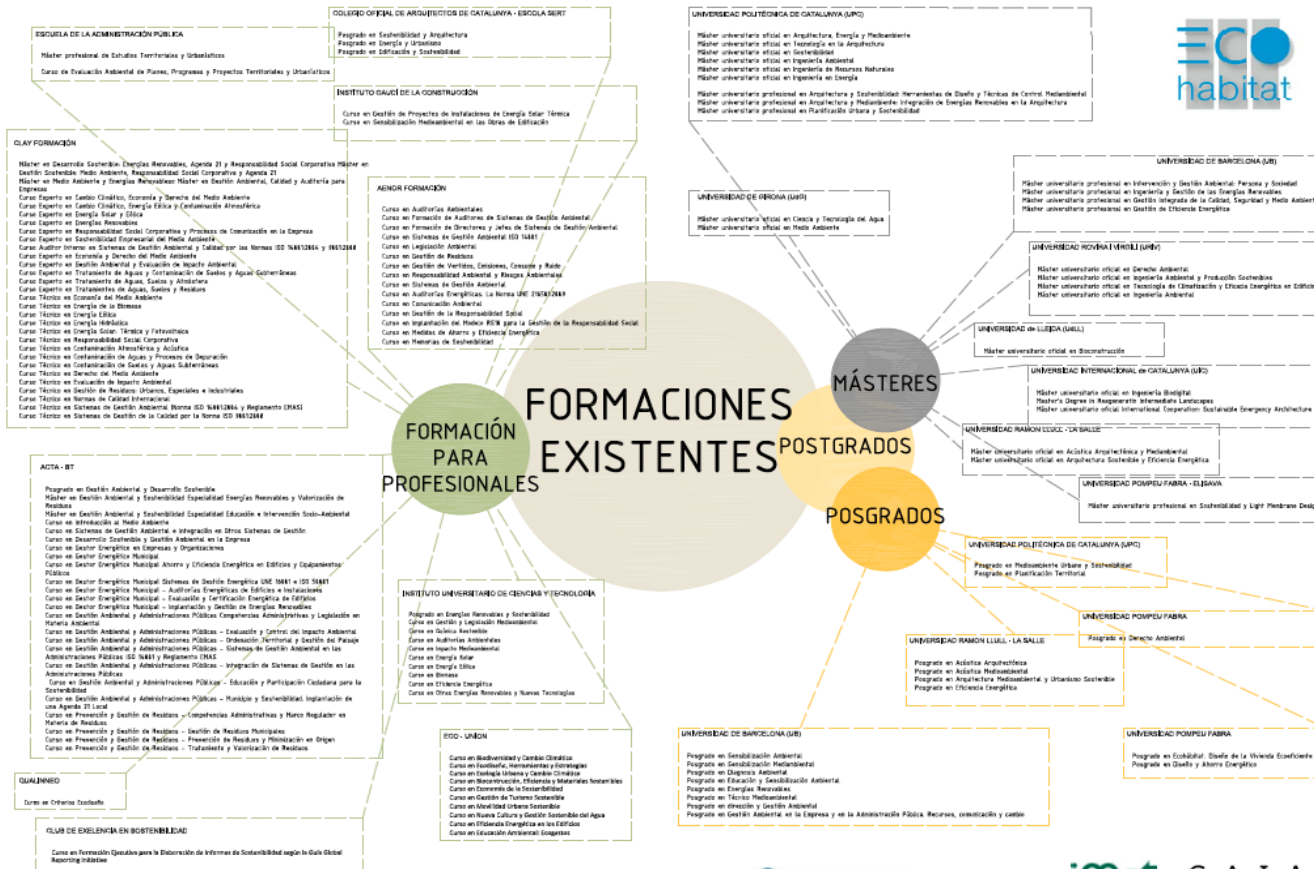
FORMACIONES EXISTENTES

FORMACIÓN PARA PROFESIONALES

MÁSTERES

POSTGRADOS

POSGRADOS

ECO habitat

ESCUELA DE LA ADMINISTRACIÓN PÚBLICA

Máster profesional en Estudios Territoriales y Urbanísticos

Curso de Evaluación Ambiental de Planes, Programas y Proyectos Territoriales y Urbanísticos

COLEGIO OFICIAL DE ARQUITECTOS DE CATALUNYA - ESCOLA SERT

Posgrado en Sostenibilidad y Arquitectura
Posgrado en Energía y Urbanismo
Posgrado en Edificación y Sostenibilidad

INSTITUTO GAUDÍ DE LA CONSTRUCCIÓN

Curso en Gestión de Proyectos de Instalaciones de Energía Solar Térmica
Curso en Sensibilización Medioambiental en las Obras de Edificación

CLAY FORMACIÓN

Máster en Desarrollo Sostenible: Energías Renovables, Agenda 21 y Responsabilidad Social Corporativa Máster en Gestión Sostenible: Medio Ambiente, Responsabilidad Social Corporativa y Agenda 21
Máster en Medio Ambiente y Energías Renovables Máster en Gestión Ambiental, Calidad y Auditoría para Empresas
Curso Experto en Cambio Climático, Economía y Derecho del Medio Ambiente
Curso Experto en Cambio Climático, Energía Eólica y Contaminación Atmosférica
Curso Experto en Energía Solar y Eólica
Curso Experto en Energías Renovables
Curso Experto en Responsabilidad Social Corporativa y Procesos de Comunicación en la Empresa
Curso Experto en Sostenibilidad Empresarial del Medio Ambiente
Curso Auditor Interno en Sistemas de Gestión Ambiental y Calidad por las Normas ISO 14001:2004 y 9001:2008
Curso Experto en Economía y Derecho del Medio Ambiente
Curso Experto en Gestión Ambiental y Evaluación de Impacto Ambiental
Curso Experto en Tratamiento de Aguas y Contaminación de Suelos y Aguas Subterráneas
Curso Experto en Tratamiento de Aguas, Suelos y Atmósfera
Curso Experto en Tratamientos de Aguas, Suelos y Residuos
Curso Técnico en Economía del Medio Ambiente
Curso Técnico en Energía de la Biomasa
Curso Técnico en Energía Eólica
Curso Técnico en Energía Hidráulica
Curso Técnico en Energía Solar: Térmica y Fotovoltaica
Curso Técnico en Responsabilidad Social Corporativa
Curso Técnico en Contaminación Atmosférica y Acústica
Curso Técnico en Contaminación de Aguas y Procesos de Depuración
Curso Técnico en Contaminación de Suelos y Aguas Subterráneas
Curso Técnico en Derecho del Medio Ambiente
Curso Técnico en Evaluación de Impacto Ambiental
Curso Técnico en Gestión de Residuos: Urbanos, Especiales e Industriales
Curso Técnico en Normas de Calidad Internacional
Curso Técnico en Sistemas de Gestión Ambiental (Norma ISO 14001:2004 y Reglamento EMAS)
Curso Técnico en Sistemas de Gestión de la Calidad por la Norma ISO 9001:2008

AENOR FORMACIÓN

Curso en Auditorías Ambientales
Curso en Formación de Auditores de Sistemas de Gestión Ambiental
Curso en Formación de Directores y Jefes de Sistemas de Gestión Ambiental
Curso en Sistemas de Gestión Ambiental ISO 14001
Curso en Legislación Ambiental
Curso en Gestión de Residuos
Curso en Gestión de Vertidos, Emisiones, Consumo y Ruido
Curso en Responsabilidad Ambiental y Riesgos Ambientales
Curso en Sistemas de Gestión Ambiental
Curso en Auditorías Energéticas. La Norma UNE 216501:2009
Curso en Comunicación Ambiental
Curso en Gestión de la Responsabilidad Social
Curso en Implantación del Modelo RS10 para la Gestión de la Responsabilidad Social
Curso en Medidas de Ahorro y Eficiencia Energética
Curso en Memorias de Sostenibilidad

ACTA - BT

Posgrado en Gestión Ambiental y Desarrollo Sostenible
Máster en Gestión Ambiental y Sostenibilidad Especialidad Energías Renovables y Valorización de Residuos
Máster en Gestión Ambiental y Sostenibilidad Especialidad Educación e Intervención Socio-Ambiental
Curso en Introducción al Medio Ambiente
Curso en Sistemas de Gestión Ambiental e Integración en Otros Sistemas de Gestión
Curso en Desarrollo Sostenible y Gestión Ambiental en la Empresa
Curso en Gestor Energético en Empresas y Organizaciones
Curso en Gestor Energético Municipal
Curso en Gestor Energético Municipal: Ahorro y Eficiencia Energética en Edificios y Equipamientos Públicos
Curso en Gestor Energético Municipal: Sistemas de Gestión Energética UNE 16001 e ISO 50001
Curso en Gestor Energético Municipal – Auditorías Energéticas de Edificios e Instalaciones
Curso en Gestor Energético Municipal – Evaluación y Certificación Energética de Edificios
Curso en Gestor Energético Municipal – Implantación y Gestión de Energías Renovables
Curso en Gestión Ambiental y Administraciones Públicas Competencias Administrativas y Legislación en Materia Ambiental
Curso en Gestión Ambiental y Administraciones Públicas – Evaluación y Control del Impacto Ambiental
Curso en Gestión Ambiental y Administraciones Públicas – Ordenación Territorial y Gestión del Paisaje
Curso en Gestión Ambiental y Administraciones Públicas – Sistemas de Gestión Ambiental en las Administraciones Públicas ISO 14001 y Reglamento EMAS
Curso en Gestión Ambiental y Administraciones Públicas – Integración de Sistemas de Gestión en las Administraciones Públicas
Curso en Gestión Ambiental y Administraciones Públicas – Educación y Participación Ciudadana para la Sostenibilidad
Curso en Gestión Ambiental y Administraciones Públicas – Municipio y Sostenibilidad. Implantación de una Agenda 21 Local
Curso en Prevención y Gestión de Residuos – Competencias Administrativas y Marco Regulador en Materia de Residuos
Curso en Prevención y Gestión de Residuos – Gestión de Residuos Municipales
Curso en Prevención y Gestión de Residuos – Prevención de Residuos y Minimización en Origen
Curso en Prevención y Gestión de Residuos – Tratamiento y Valorización de Residuos

QUALINNEO

Curso en Criterios Ecodiseño

CLUB DE EXELENCIA EN SOSTENIBILIDAD

Curso en Formación Ejecutiva para la Elaboración de Informes de Sostenibilidad según la Guía Global Reporting Initiative

INSTITUTO UNIVERSITARIO DE CIENCIAS Y TECNOLOGÍA

Posgrado en Energías Renovables y Sostenibilidad
Curso en Gestión y Legislación Medioambiental
Curso en Química Sostenible
Curso en Auditorías Ambientales
Curso en Impacto Medioambiental
Curso en Energía Solar
Curso en Energía Eólica
Curso en Biomasa
Curso en Eficiencia Energética
Curso en Otras Energías Renovables y Nuevas Tecnologías

ECO - UNION

Curso en Biodiversidad y Cambio Climático
Curso en Ecodiseño, Herramientas y Estrategias
Curso en Ecología Urbana y Cambio Climático
Curso en Bioconstrucción, Eficiencia y Materiales Sostenibles
Curso en Economía de la Sostenibilidad
Curso en Gestión de Turismo Sostenible
Curso en Movilidad Urbana Sostenible
Curso en Nueva Cultura y Gestión Sostenible del Agua
Curso en Eficiencia Energética en los Edificios
Curso en Educación Ambiental: Ecogestos

UNIVERSIDAD POLITÉCNICA DE CATALUNYA (UPC)

Máster universitario oficial en Arquitectura, Energía y Medioambiente
Máster universitario oficial en Tecnología en la Arquitectura
Máster universitario oficial en Sostenibilidad
Máster universitario oficial en Ingeniería Ambiental
Máster universitario oficial en Ingeniería de Recursos Naturales
Máster universitario oficial en Ingeniería en Energía

Máster universitario profesional en Arquitectura y Sostenibilidad: Herramientas de Diseño y Técnicas de Control Medioambiental
Máster universitario profesional en Arquitectura y Medioambiente: Integración de Energías Renovables en la Arquitectura
Máster universitario profesional en Planificación Urbana y Sostenibilidad

UNIVERSIDAD DE BARCELONA (UB)

Máster universitario profesional en Intervención y Gestión Ambiental: Persona y Sociedad
Máster universitario profesional en Ingeniería y Gestión de las Energías Renovables
Máster universitario profesional en Gestión Integrada de la Calidad, Seguridad y Medio Ambient
Máster universitario profesional en Gestión de Eficiencia Energética

UNIVERSIDAD DE GIRONA (UdG)

Máster universitario oficial en Ciencia y Tecnología del Agua
Máster universitario oficial en Medio Ambiente

UNIVERSIDAD ROVIRA I VIRGILI (URV)

Máster universitario oficial en Derecho Ambiental
Máster universitario oficial en Ingeniería Ambiental y Producción Sostenibles
Máster universitario oficial en Tecnología de Climatización y Eficacia Energética en Edificio
Máster universitario oficial en Ingeniería Ambiental

UNIVERSIDAD de LLEIDA (UdLL)

Máster universitario oficial en Bioconstrucción

UNIVERSIDAD INTERNACIONAL de CATALUNYA (UIC)

Máster universitario oficial en Ingeniería Biodigital
Master's Degree in Reegenerate Intermediate Landscapes
Máster universitario oficial International Cooperation: Sustainable Emergency Architecture

UNIVERSIDAD RAMON LLULL - LA SALLE

Máster universitario oficial en Acústica Arquitectónica y Medioambiental
Máster universitario oficial en Arquitectura Sostenible y Eficiencia Energética

UNIVERSIDAD POMPEU FABRA - ELISAVA

Máster universitario profesional en Sostenibilidad y Light Membrane Desig

UNIVERSIDAD POLITÉCNICA DE CATALUNYA (UPC)

Posgrado en Medioambiente Urbano y Sostenibilidad
Posgrado en Planificación Territorial

UNIVERSIDAD POMPEU FABRA

Posgrado en Derecho Ambiental

UNIVERSIDAD RAMON LLULL - LA SALLE

Posgrado en Acústica Arquitectónica
Posgrado en Acústica Medioambiental
Posgrado en Arquitectura Medioambiental y Urbanismo Sostenible
Posgrado en Eficiencia Energética

UNIVERSIDAD POMPEU FABRA

Posgrado en Ecohábitat. Diseño de la Vivienda Ecoeficiente
Posgrado en Diseño y Ahorro Energético

UNIVERSIDAD DE BARCELONA (UB)

Posgrado en Sensibilización Ambiental
Posgrado en Sensibilización Medioambiental
Posgrado en Diagnosis Ambiental
Posgrado en Educación y Sensibilización Ambiental
Posgrado en Energías Renovables
Posgrado en Técnico Medioambiental
Posgrado en dirección y Gestión Ambiental
Posgrado en Gestión Ambiental en la Empresa y en la Administración Pública. Recursos, comunicación y cambio